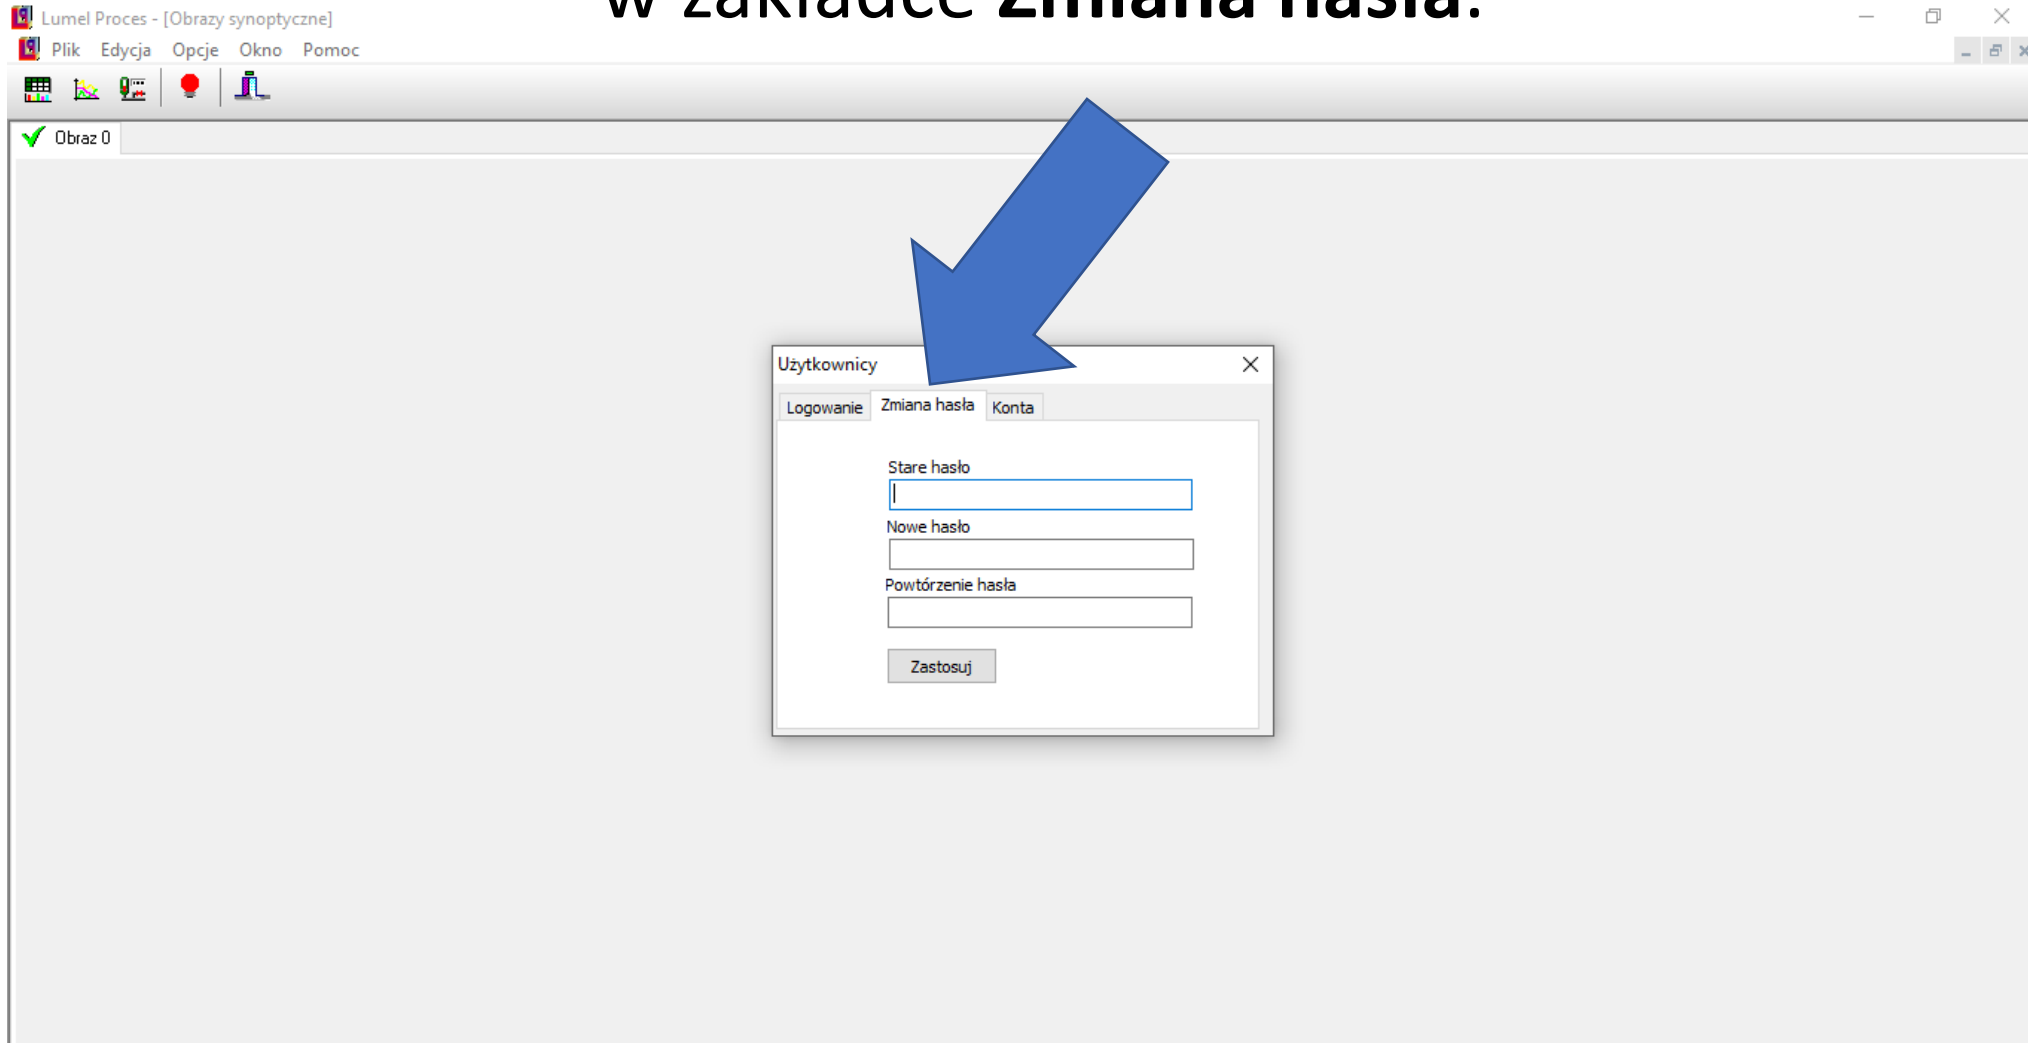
Lumel Proces - [Obrazy synoptyczne]

w zakładce **Zmiana hasła:**

Plik Edycja Opcje Okno Pomoc

Obraz 0

Użytkownicy

Logowanie Zmiana hasła Konta

Stare hasło

Nowe hasło

Powtórzenie hasła

Zastosuj